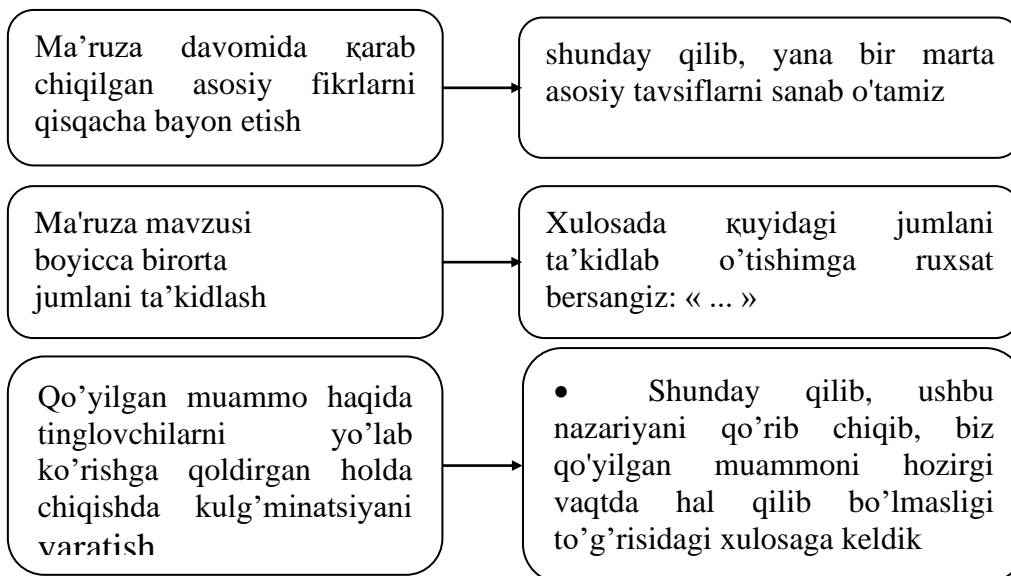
Ma’ruza davomida қarab chiqilgan asosiy fikrlarni qisqacha bayon etish

shunday qilib, yana bir marta asosiy tavsiflarni sanab o'tamiz

Ma'ruza mavzusi boyicca birorta jumlani ta’kidlash

Xulosada қuyidagi jumlani ta’kidlab o’tishimga ruxsat bersangiz: « ... »

Qo’yilgan muammo haqida tinglovchilarni yo’lab ko’rishga qoldirgan holda chiqishda kulg’minatsiyani yaratish

• Shunday qilib, ushbu nazariyani qo’rib chiqib, biz qo'yilgan muammoni hozirgi vaqtda hal qilib bo’lmasligi to’g’risidagi xulosaga keldik